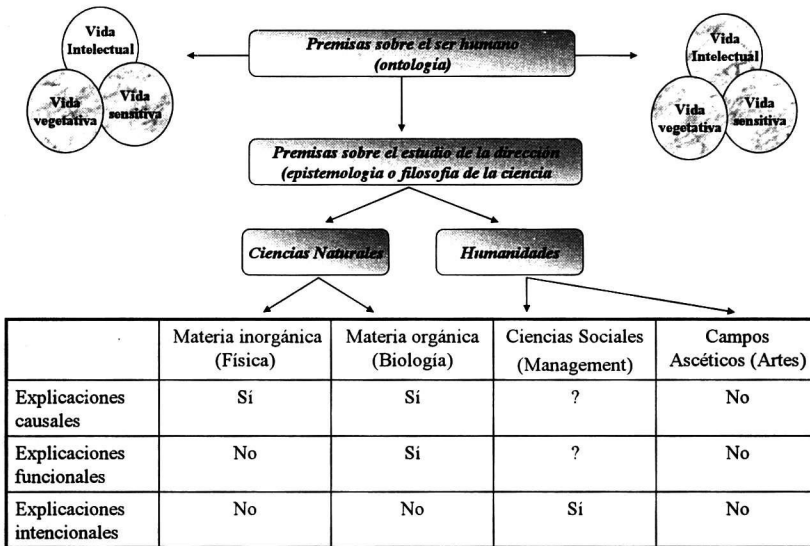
Vida Intelectual

Vida vegetativa

Vida sensitiva

Premisas sobre el ser humano (ontología)

Vida Intelectual

Vida vegetativa

Vida sensitiva

Premisas sobre el estudio de la dirección (epistemología o filosofía de la ciencia

Ciencias Naturales

Humanidades

| | Materia inorgánica (Física) | Materia orgánica (Biología) | Ciencias Sociales (Management) | Campos Ascéticos (Artes) |
|---|---|---|---|---|
| Explicaciones causales | Sí | Sí | ? | No |
| Explicaciones funcionales | No | Sí | ? | No |
| Explicaciones intencionales | No | No | Sí | No |